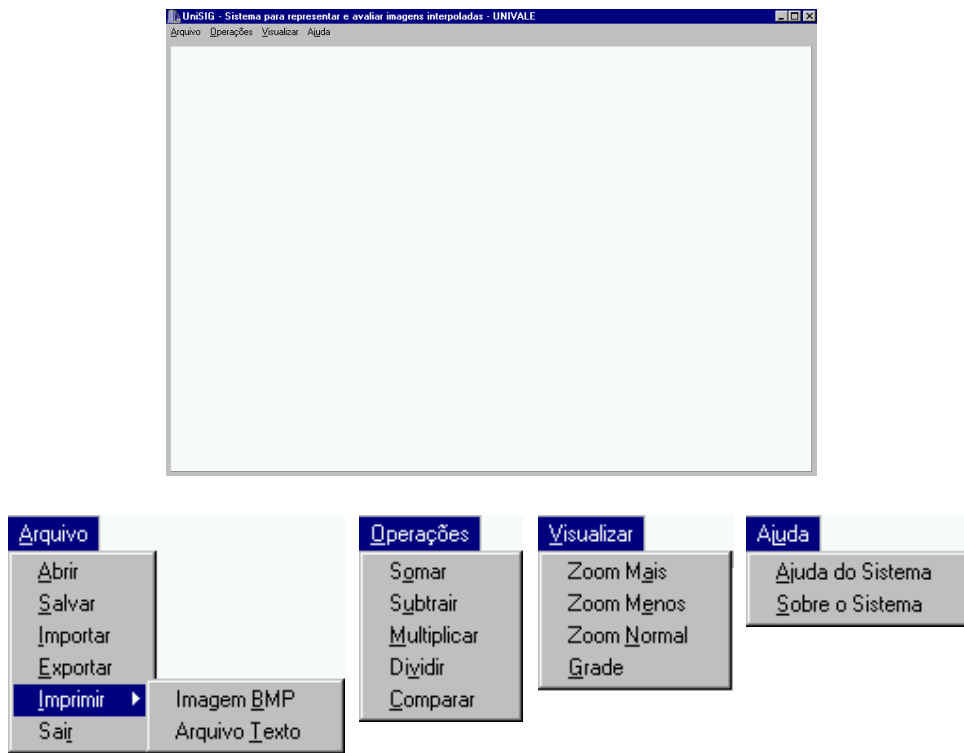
UniSIG - Sistema para representar e avaliar imagens interpoladas - UNIVALE

Arquivo Operações Visualizar Ajuda

Arquivo
Abrir
Salvar
Importar
Exportar
Imprimir
Sair

Imagem BMP
Arquivo Texto

Operações
Somar
Subtrair
Multiplicar
Dividir
Comparar

Visualizar
Zoom Mais
Zoom Menos
Zoom Normal
Grade

Ajuda
Ajuda do Sistema
Sobre o Sistema